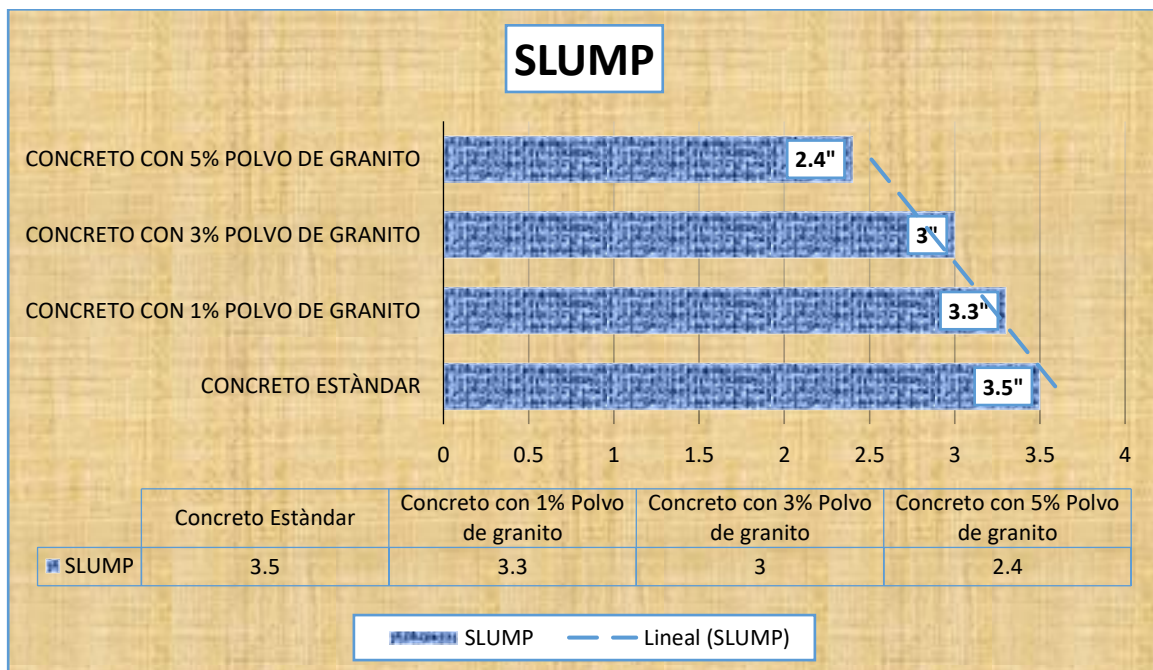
SLUMP

CONCRETO CON 5% POLVO DE GRANITO
CONCRETO CON 3% POLVO DE GRANITO
CONCRETO CON 1% POLVO DE GRANITO
CONCRETO ESTÀNDAR

2.4"
3"
3.3"
3.5"

0 0.5 1 1.5 2 2.5 3 3.5 4

| | Concreto Estàndar | Concreto con 1% Polvo de granito | Concreto con 3% Polvo de granito | Concreto con 5% Polvo de granito |
|---|---|---|---|---|
| SLUMP | 3.5 | 3.3 | 3 | 2.4 |

SLUMP
Lineal (SLUMP)